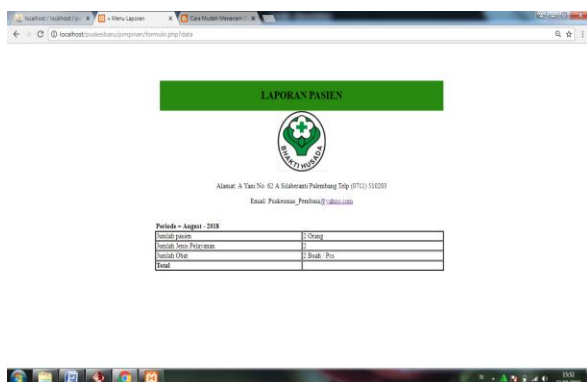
localhost / localhost / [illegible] × | :: Menu Laporan × | Cara Mudah Menanam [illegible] ×

localhost/puskesbaru/pimpinan/formulir.php?data

LAPORAN PASIEN

BAKTI HUSADA

Alamat: A Yani No. 62 A Silaberanti Palembang Telp (0711) 510203

Email: Puskesmas_Pembina@yahoo.com

Periode = August - 2018

| Jumlah pasien | 2 Orang |
|---|---|
| Jumlah Jenis Pelayanan | 2 |
| Jumlah Obat | 2 Buah / Pcs |
| Total | |

15:53